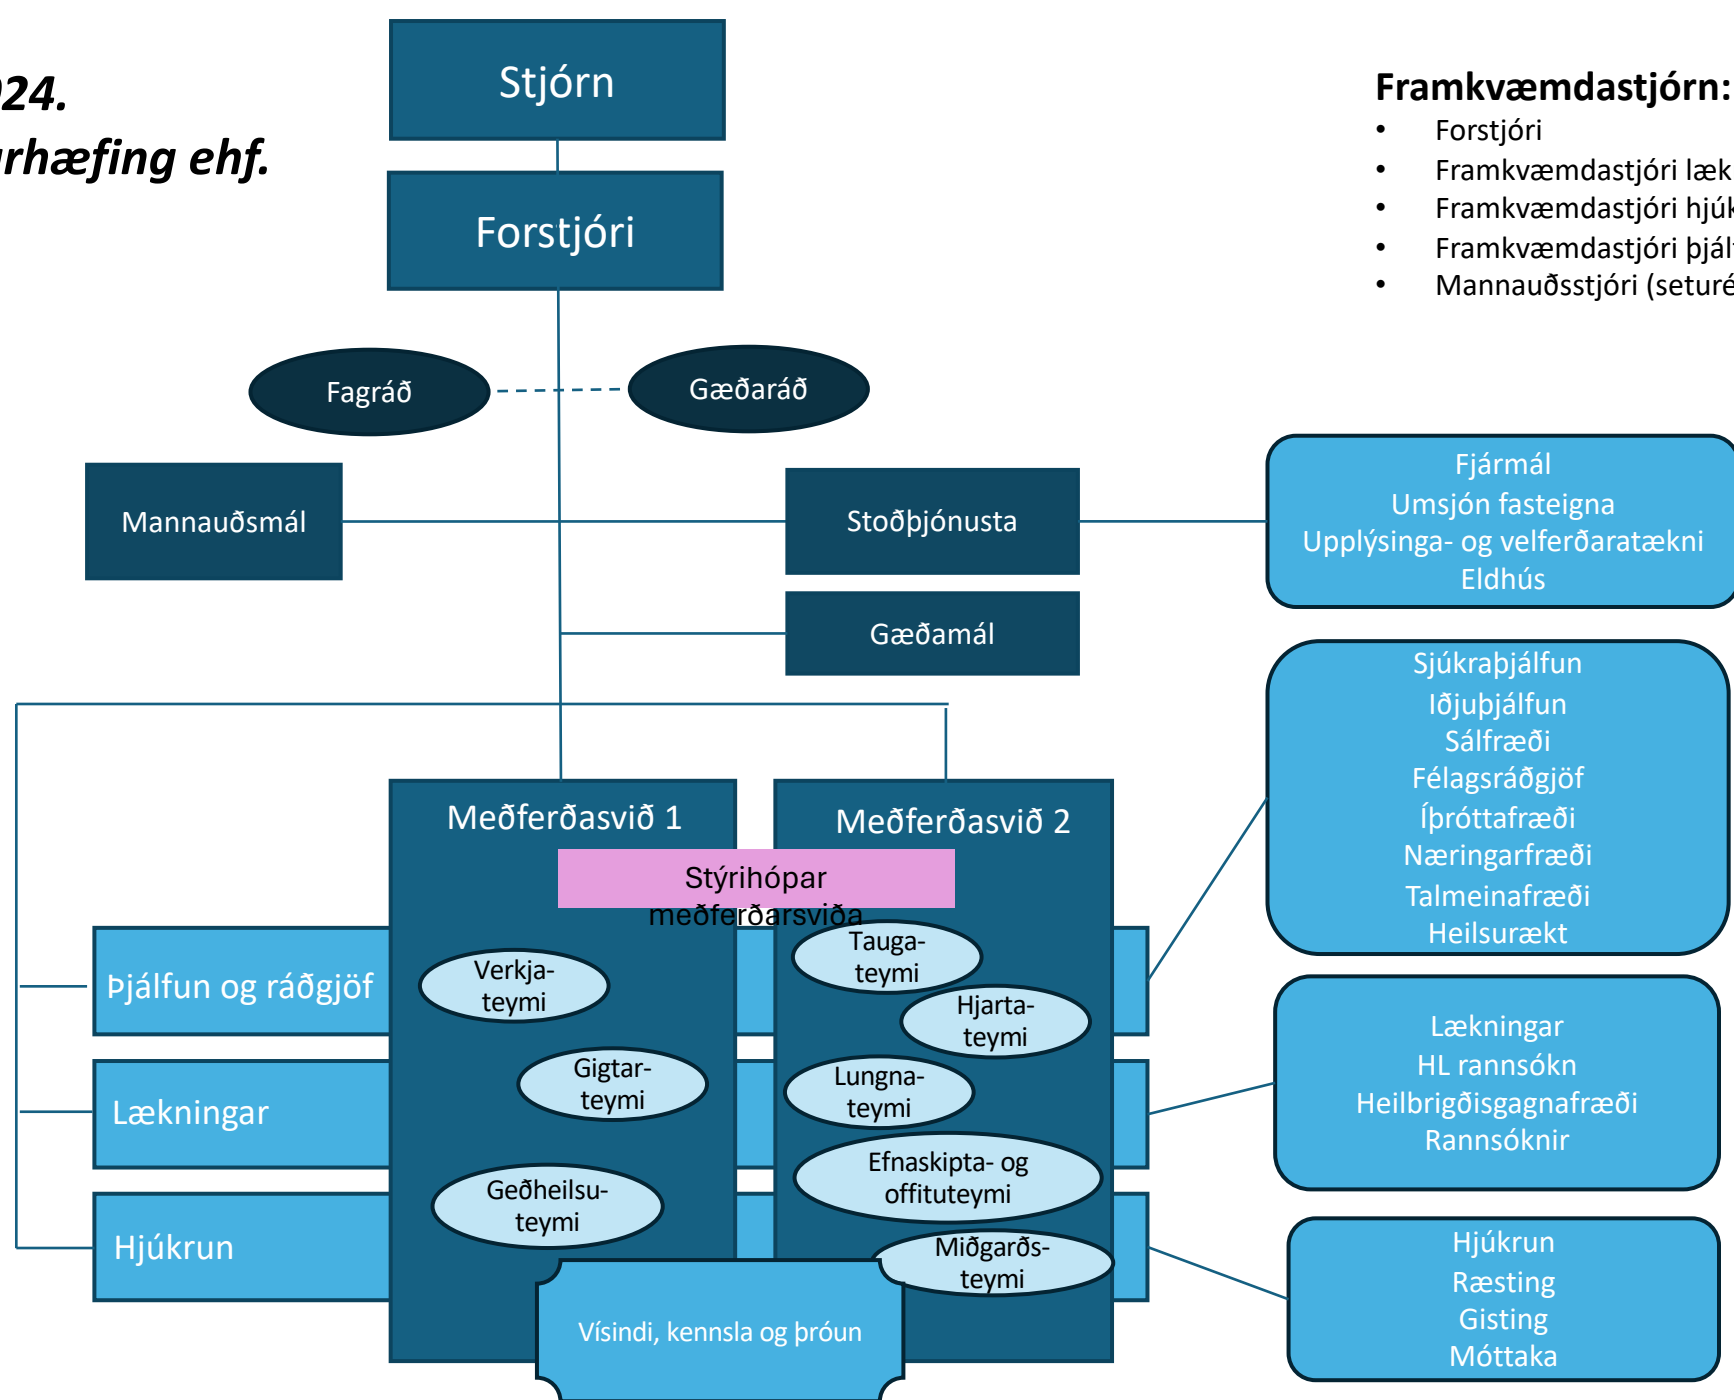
24.
rhæfing ehf.

Stjórn

Forstjóri

Framkvæmdastjórn:
• Forstjóri
• Framkvæmdastjóri læk
• Framkvæmdastjóri hjúk
• Framkvæmdastjóri þjál
• Mannauðsstjóri (seturé

Fagráð

Gæðaráð

Mannauðsmál

Stoðþjónusta

Fjármál
Umsjón fasteigna
Upplýsinga- og velferðaratækni
Eldhús

Gæðamál

Sjúkraþjálfun
Iðjuþjálfun
Sálfræði
Félagsráðgjöf
Íþróttafræði
Næringarfræði
Talmeinafræði
Heilsurækt

Meðferðasvið 1

Meðferðasvið 2

Stýrihópar meðferðarsviða

Þjálfun og ráðgjöf

Verkja-teymi

Tauga-teymi

Hjarta-teymi

Gigtar-teymi

Lungna-teymi

Lækningar

Lækningar
HL rannsókn
Heilbrigðisgagnafræði
Rannsóknir

Efnaskipta- og offituteymi

Geðheilsu-teymi

Hjúkrun

Miðgarðs-teymi

Hjúkrun
Ræsting
Gisting
Móttaka

Vísindi, kennsla og þróun